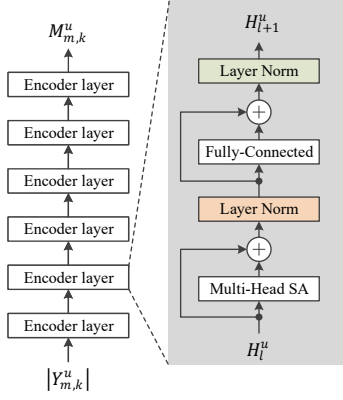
$M_{m,k}^{u}$

Encoder layer

Encoder layer

Encoder layer

Encoder layer

Encoder layer

Encoder layer

$|Y_{m,k}^{u}|$

$H_{l+1}^{u}$

Layer Norm

$+$

Fully-Connected

Layer Norm

$+$

Multi-Head SA

$H_{l}^{u}$